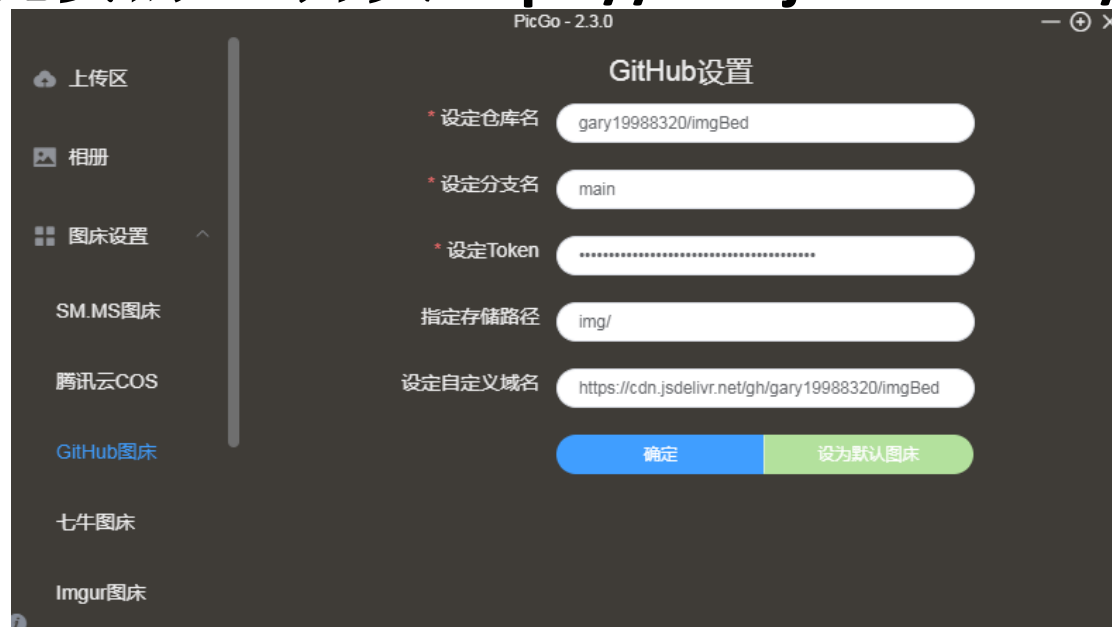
PicGo - 2.3.0

上传区

相册

图床设置

SM.MS图床

腾讯云COS

GitHub图床

七牛图床

Imgur图床

GitHub设置

* 设定仓库名 gary19988320/imgBed

* 设定分支名 main

* 设定Token ••••••••••••••••••••••••••••••••••••••••

指定存储路径 img/

设定自定义域名 https://cdn.jsdelivr.net/gh/gary19988320/imgBed

确定 设为默认图床